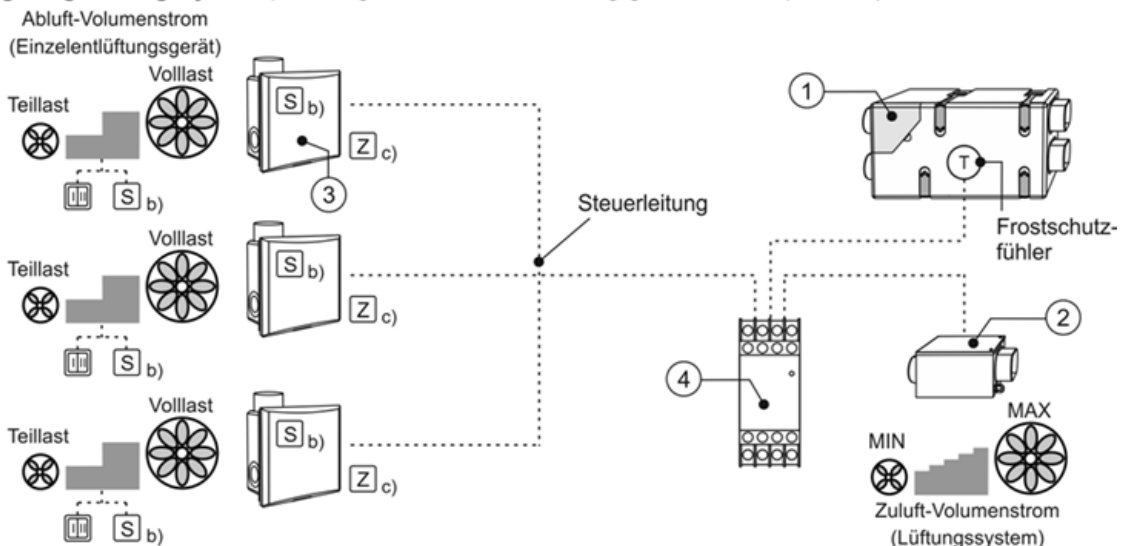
Abluft-Volumenstrom
(Einzelentlüftungsgerät)

Teillast
Volllast
S b)
Z c)
3
S b)

Teillast
Volllast
S b)
Z c)
S b)

Teillast
Volllast
S b)
Z c)
S b)

Steuerleitung

1
T
Frostschutzfühler

2
4

MIN
MAX
Zuluft-Volumenstrom
(Lüftungssystem)